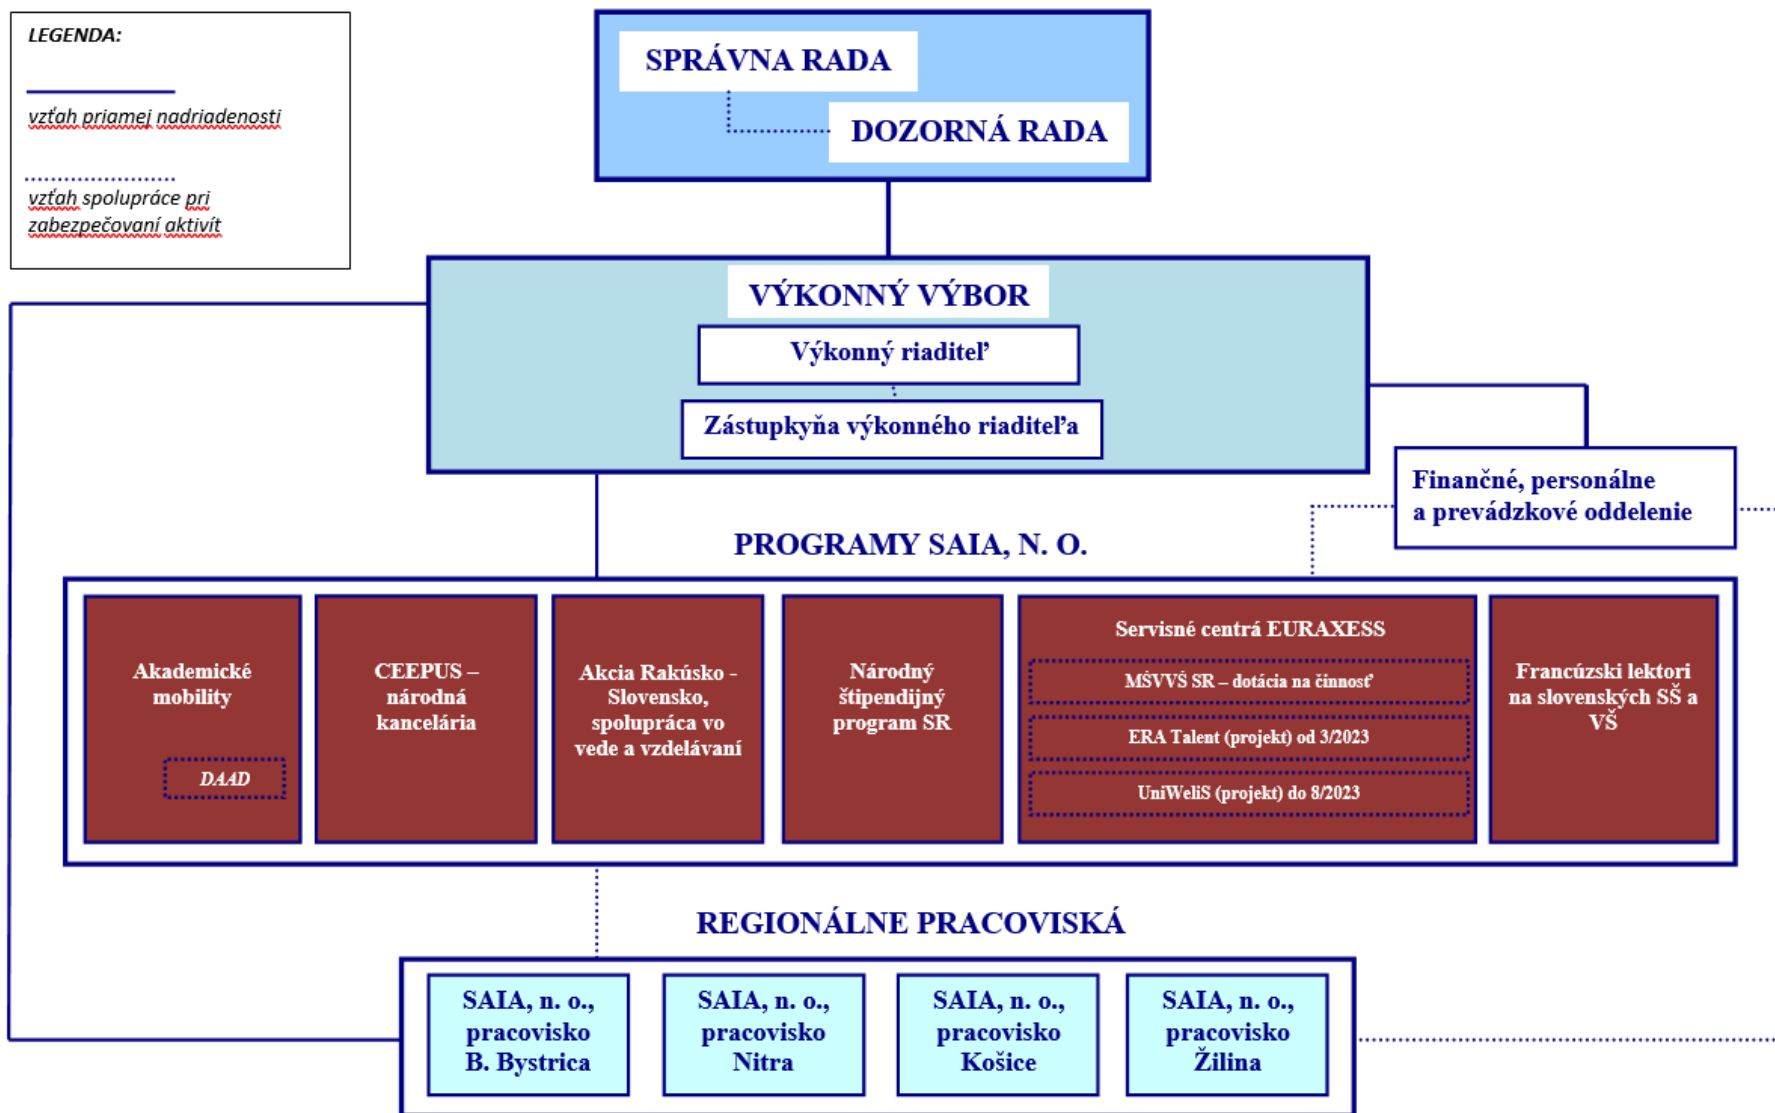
LEGENDA:

vzťah priamej nadriadenosti

vzťah spolupráce pri zabezpečovaní aktivít

SPRÁVNA RADA

DOZORNÁ RADA

VÝKONNÝ VÝBOR

Výkonný riaditeľ

Zástupkyňa výkonného riaditeľa

Finančné, personálne a prevádzkové oddelenie

PROGRAMY SAIA, N. O.

Akademické mobility

DAAD

CEEPUS – národná kancelária

Akcia Rakúsko - Slovensko, spolupráca vo vede a vzdelávaní

Národný štipendijný program SR

Servisné centrá EURAXESS

MŠVVŠ SR – dotácia na činnosť

ERA Talent (projekt) od 3/2023

UniWeliS (projekt) do 8/2023

Francúzski lektori na slovenských SŠ a VŠ

REGIONÁLNE PRACOVISKÁ

SAIA, n. o., pracovisko B. Bystrica

SAIA, n. o., pracovisko Nitra

SAIA, n. o., pracovisko Košice

SAIA, n. o., pracovisko Žilina